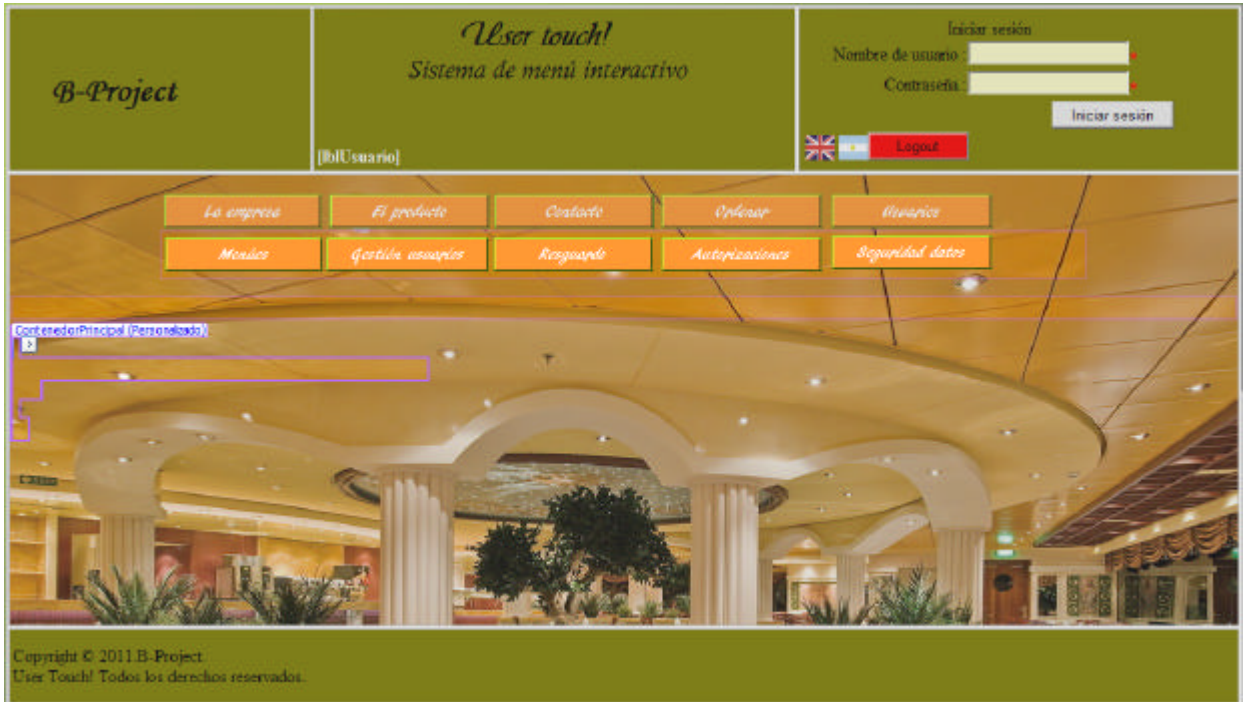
B-Project

User touch!
Sistema de menú interactivo

[lblUsuario]

Iniciar sesión
Nombre de usuario :
Contraseña :
Iniciar sesión

Logout

La empresa
El producto
Contacto
Ordenar
Usuarios

Menúes
Gestión usuarios
Resguardo
Autorizaciones
Seguridad datos

ContenedorPrincipal (Personalizado)

Copyright © 2011.B-Project.
User Touch! Todos los derechos reservados.